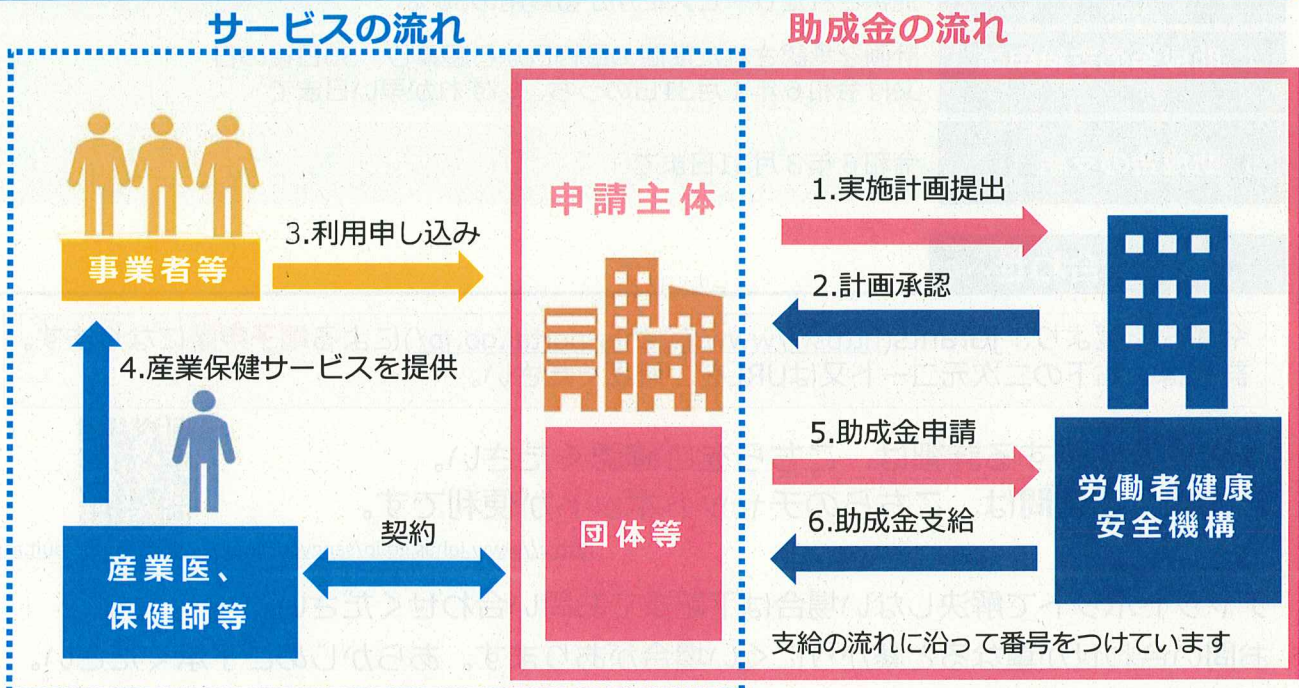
サービスの流れ

助成金の流れ

事業者等

3.利用申し込み

4.産業保健サービスを提供

産業医、保健師等

契約

申請主体

団体等

1.実施計画提出

2.計画承認

5.助成金申請

6.助成金支給

労働者健康安全機構

支給の流れに沿って番号をつけています